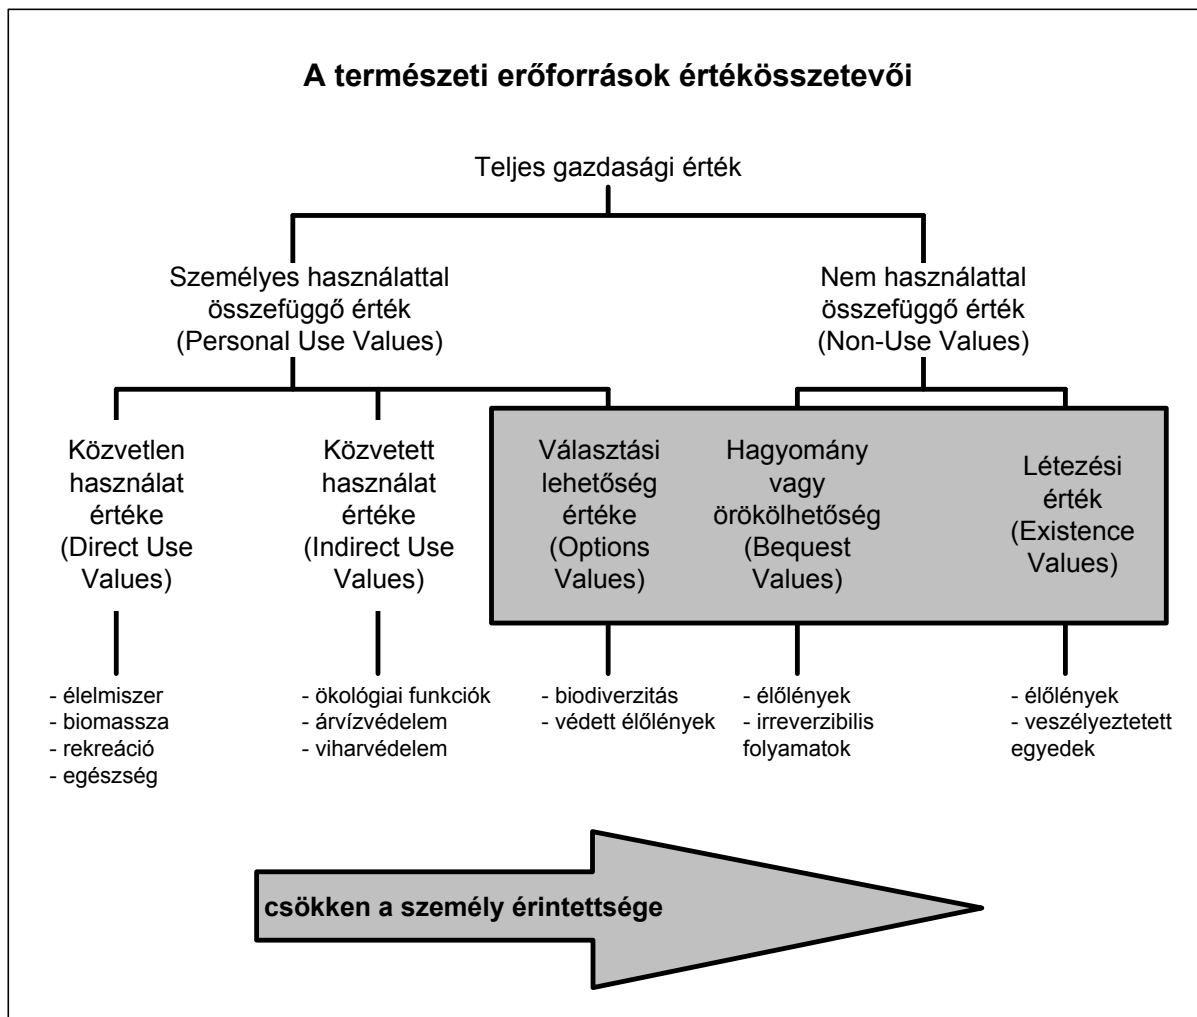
A természeti erőforrások értékösszetevői

Teljes gazdasági érték

Személyes használattal összefüggő érték (Personal Use Values)

Nem használattal összefüggő érték (Non-Use Values)

Közvetlen használat értéke (Direct Use Values)

Közvetett használat értéke (Indirect Use Values)

Választási lehetőség értéke (Options Values)

Hagyomány vagy örökölhetőség (Bequest Values)

Létezési érték (Existence Values)

- élelmiszer
- biomassza
- rekreáció
- egészség

- ökológiai funkciók
- árvízvédelem
- viharvédelem

- biodiverzitás
- védett élőlények

- élőlények
- irreverzibilis folyamatok

- élőlények
- veszélyeztetett egyedek

csökken a személy érintettsége